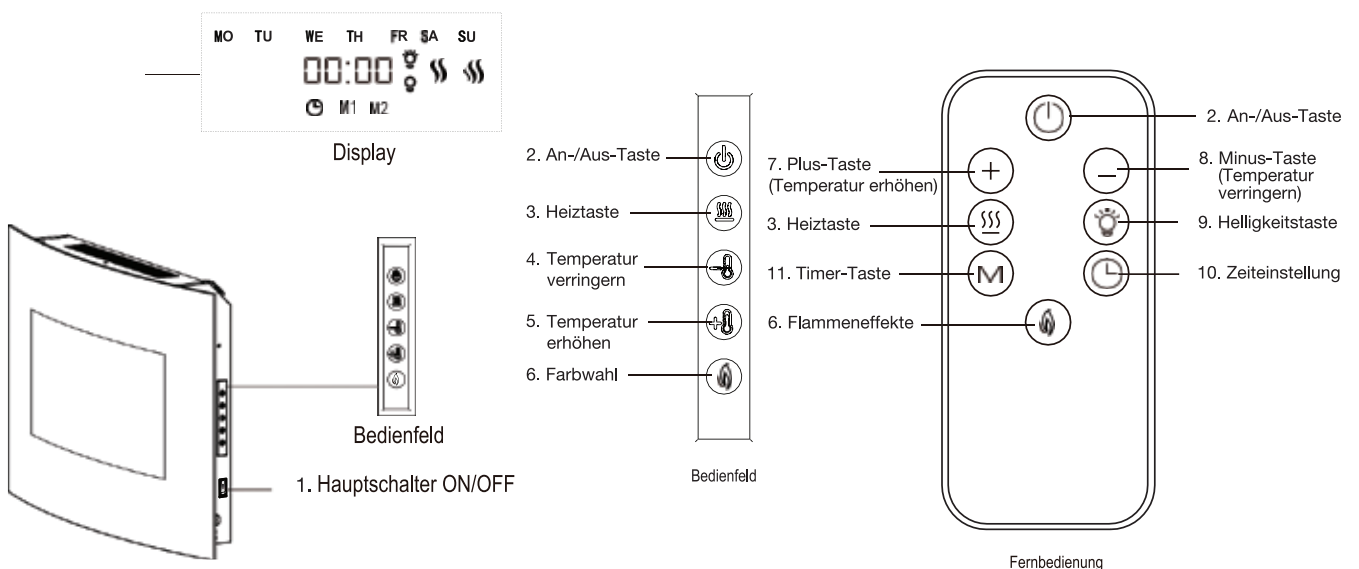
MO TU WE TH FR SA SU
00:00
M1 M2
Display

Bedienfeld

1. Hauptschalter ON/OFF

2. An-/Aus-Taste
3. Heiztaste
4. Temperatur verringern
5. Temperatur erhöhen
6. Farbwahl

Bedienfeld

2. An-/Aus-Taste
7. Plus-Taste (Temperatur erhöhen)
8. Minus-Taste (Temperatur verringern)
3. Heiztaste
9. Helligkeitstaste
11. Timer-Taste
M
10. Zeiteinstellung
6. Flammeneffekte

Fernbedienung